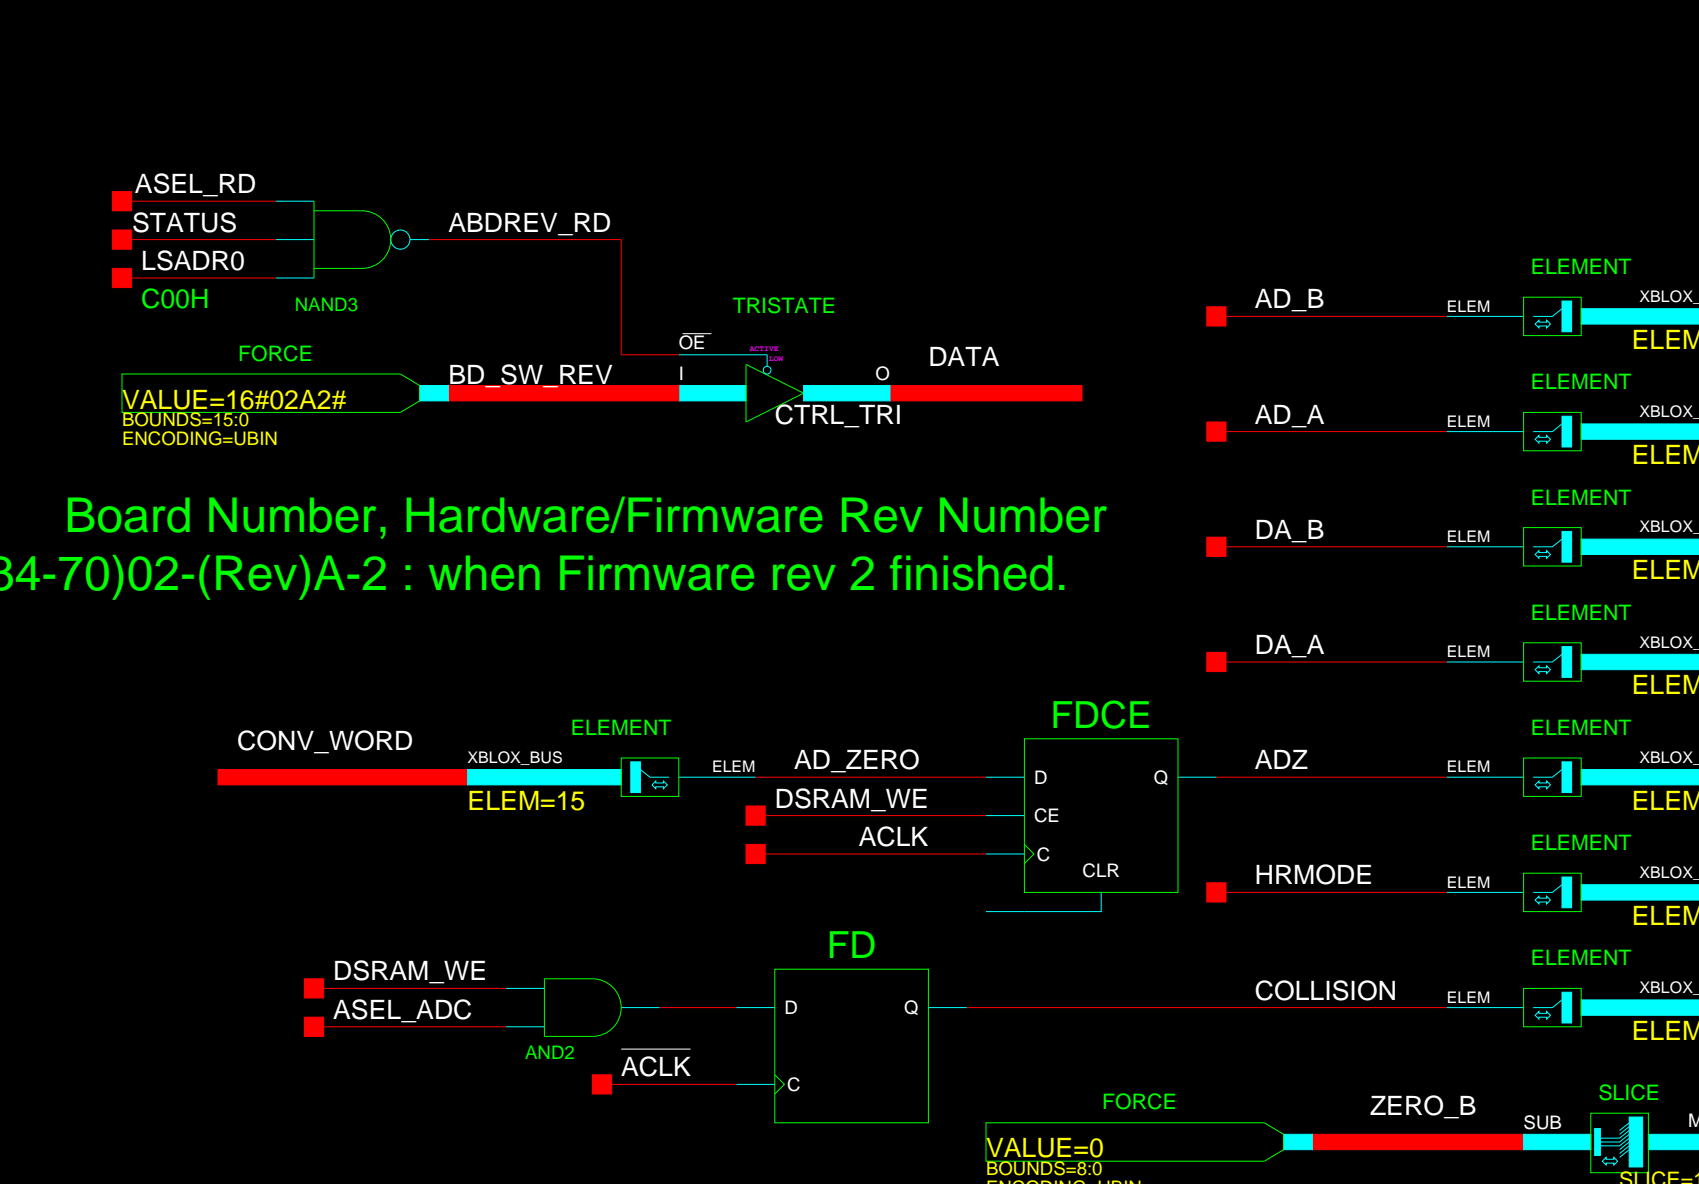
ASEL_RD
STATUS
LSADR0
C00H
NAND3
ABDREV_RD
TRISTATE
FORCE
$\overline{OE}$
ACTIVE LOW
BD_SW_REV
I
O
DATA
VALUE=16#02A2#
BOUNDS=15:0
ENCODING=UBIN
CTRL_TRI

Board Number, Hardware/Firmware Rev Number
34-70)02-(Rev)A-2 : when Firmware rev 2 finished.

ELEMENT
AD_B
ELEM
XBLOX_
ELEM
ELEMENT
AD_A
ELEM
XBLOX_
ELEM
ELEMENT
DA_B
ELEM
XBLOX_
ELEM
ELEMENT
DA_A
ELEM
XBLOX_
ELEM

CONV_WORD
ELEMENT
XBLOX_BUS
ELEM=15
ELEM
AD_ZERO
FDCE
D
Q
CE
C
CLR
DSRAM_WE
ACLK
ELEMENT
ADZ
ELEM
XBLOX_
ELEM
ELEMENT
HRMODE
ELEM
XBLOX_
ELEM

DSRAM_WE
ASEL_ADC
AND2
FD
D
Q
C
$\overline{ACLK}$
ELEMENT
COLLISION
ELEM
XBLOX_
ELEM
FORCE
ZERO_B
SLICE
SUB
M
VALUE=0
BOUNDS=8:0
ENCODING=UBIN
SLICE=